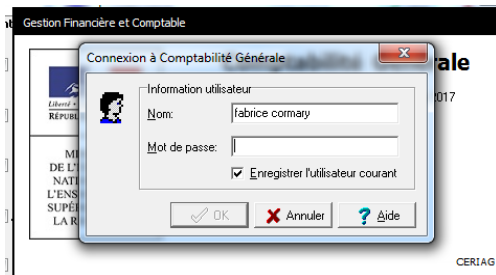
Gestion Financière et Comptable

Connexion à Comptabilité Générale

Information utilisateur

Nom: fabrice cormary

Mot de passe:

Enregistrer l'utilisateur courant

OK

Annuler

Aide

ale

2017

Liberté •

RÉPUBL

MI
DE L'
NATI
L'ENS
SUPÉ
LA R

CERIAG